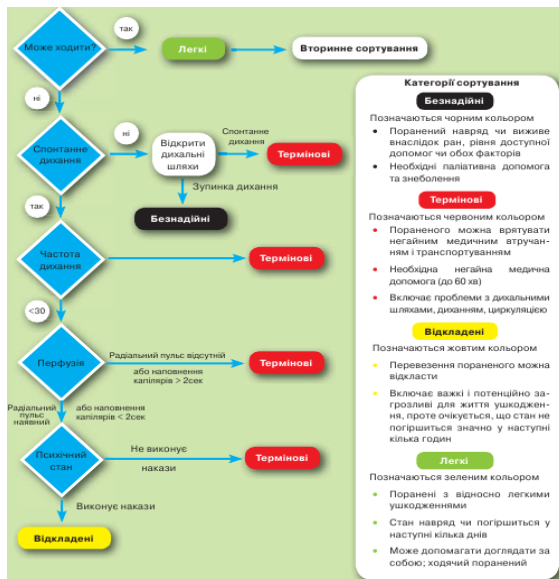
Може ходити?

так

Легкі

Вторинне сортування

ні

Спонтанне дихання

ні

Відкрити дихальні шляхи

Спонтанне дихання

Термінові

Зупинка дихання

Безнадійні

так

Частота дихання

>30

Термінові

<30

Перфузія

Радіальний пульс відсутній

або наповнення капілярів > 2сек

Термінові

Радіальний пульс наявний

або наповнення капілярів < 2сек

Психічний стан

Не виконує накази

Термінові

Виконує накази

Відкладені

Категорії сортування

Безнадійні

Позначаються чорним кольором

• Поранений навряд чи виживе внаслідок ран, рівня доступної допомоги чи обох факторів
• Необхідні паліативна допомога та знеболення

Термінові

Позначаються червоним кольором

• Пораненого можна врятувати негайним медичним втручанням і транспортуванням
• Необхідна негайна медична допомога (до 60 хв)
• Включає проблеми з дихальними шляхами, диханням, циркуляцією

Відкладені

Позначаються жовтим кольором

• Перевезення пораненого можна відкласти
• Включає важкі і потенційно загрозливі для життя ушкодження, проте очікується, що стан не погіршиться значно у наступні кілька годин

Легкі

Позначаються зеленим кольором

• Поранені з відносно легкими ушкодженнями
• Стан навряд чи погіршиться у наступні кілька днів
• Може допомагати доглядати за собою; ходячий поранений